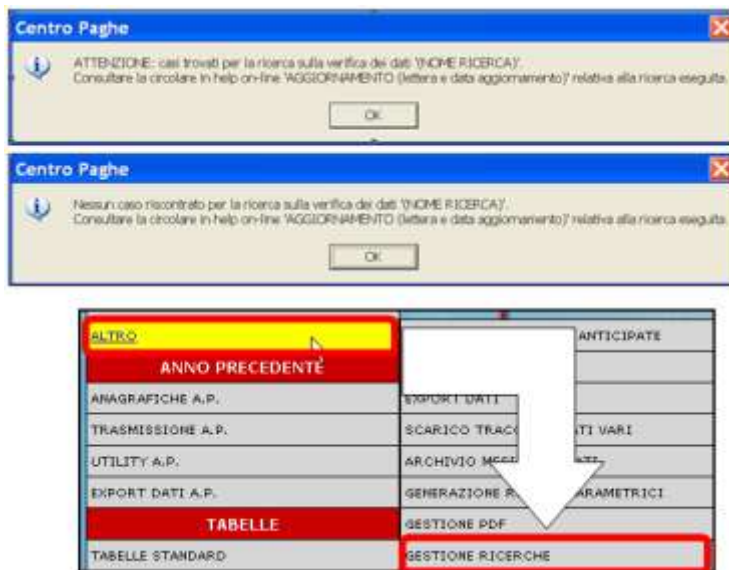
Centro Paghe

ATTENZIONE: casi trovati per la ricerca sulla verifica dei dati '(NOME RICERCA)'.
Consultare la circolare in help on-line 'AGGIORNAMENTO (lettera e data aggiornamento)' relativa alla ricerca eseguita.

OK

Centro Paghe

Nessun caso riscontrato per la ricerca sulla verifica dei dati '(NOME RICERCA)'.
Consultare la circolare in help on-line 'AGGIORNAMENTO (lettera e data aggiornamento)' relativa alla ricerca eseguita.

OK

| ALTRO | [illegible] ANTICIPATE |
|---|---|
| ANNO PRECEDENTE | |
| ANAGRAFICHE A.P. | EXPORT DATI |
| TRASMISSIONE A.P. | SCARICO TRAC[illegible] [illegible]TI VARI |
| UTILITY A.P. | ARCHIVIO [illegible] |
| EXPORT DATI A.P. | GENERAZIONE R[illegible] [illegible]ARAMETRICI |
| TABELLE | GESTIONE PDF |
| TABELLE STANDARD | GESTIONE RICERCHE |